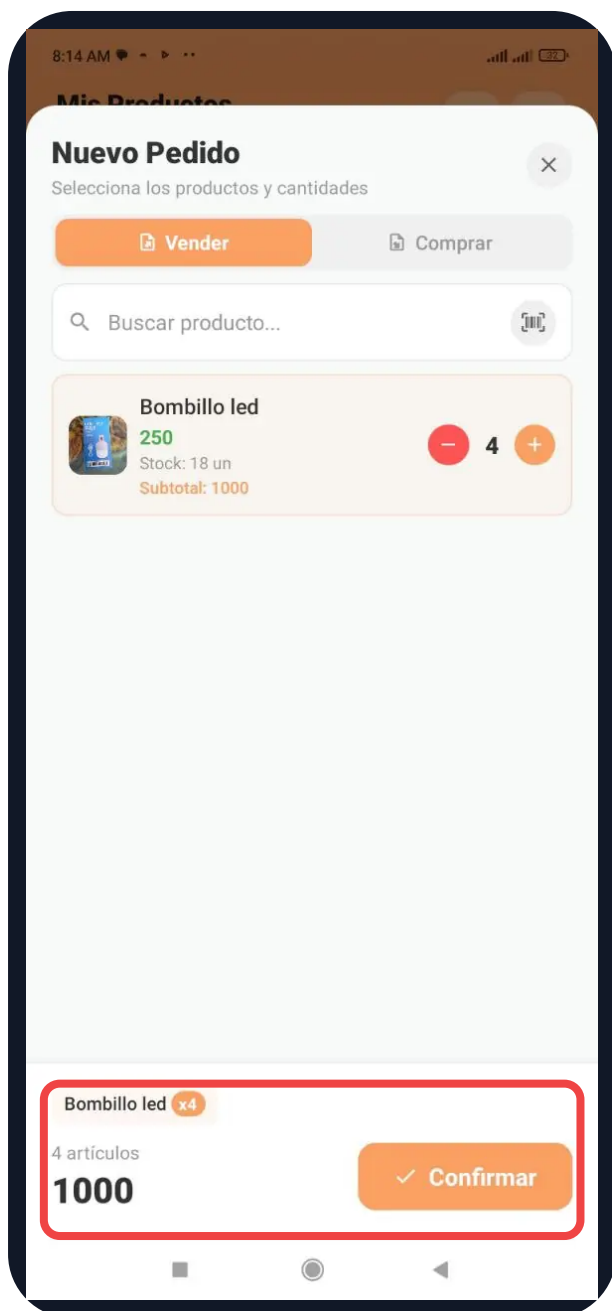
8:14 AM

32

Mis Productos

Nuevo Pedido

Selecciona los productos y cantidades

Vender

Comprar

Buscar producto...

Bombillo led

250

Stock: 18 un

Subtotal: 1000

4

Bombillo led x4

4 artículos

1000

Confirmar